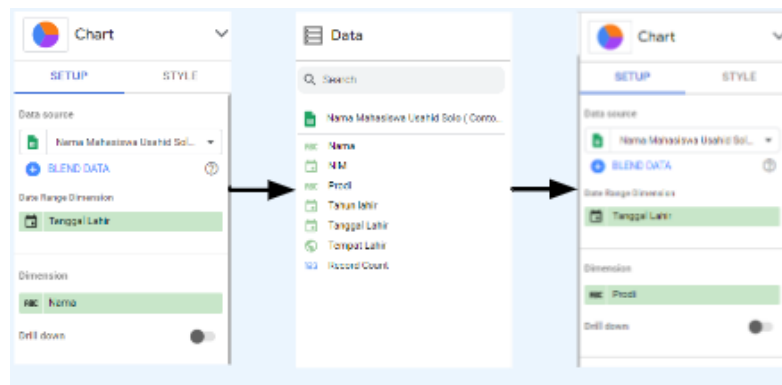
Chart

SETUP STYLE

Data source

Nama Mahasiswa Usahid Sol...

BLEND DATA

Date Range Dimension

Tanggal Lahir

Dimension

ABC Nama

Drill down

Data

Search

Nama Mahasiswa Usahid Solo ( Conto...

ABC Nama

NIM

ABC Prodi

Tahun lahir

Tanggal Lahir

Tempat Lahir

123 Record Count

Chart

SETUP STYLE

Data source

Nama Mahasiswa Usahid Sol...

BLEND DATA

Date Range Dimension

Tanggal Lahir

Dimension

ABC Prodi

Drill down